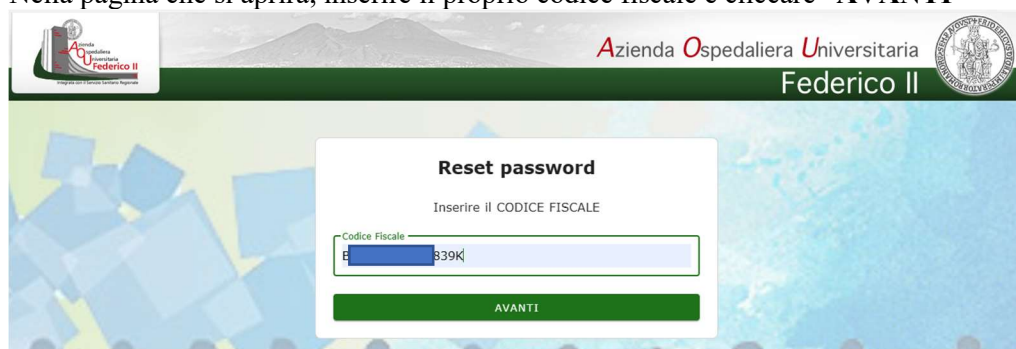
Nella pagina che si aprirà, inserire il proprio codice fiscale e cliccare "AVANTI"

Azienda Ospedaliera Universitaria Federico II
Integrata con il Servizio Sanitario Regionale

Azienda Ospedaliera Universitaria
Federico II

Reset password

Inserire il CODICE FISCALE

Codice Fiscale
B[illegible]839K

AVANTI